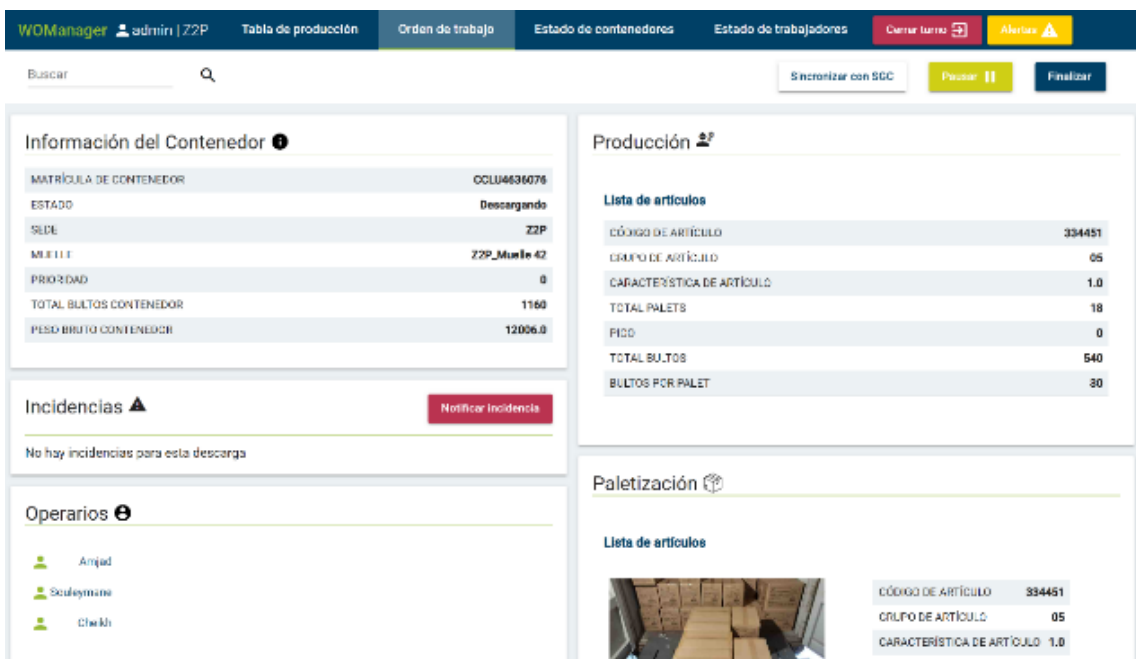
WOManager admin | Z2P Tabla de producción Orden de trabajo Estado de contenedores Estado de trabajadores Cerrar turno Alertas

Buscar

Sincronizar con SGC Pausar Finalizar

Información del Contenedor

| | |
|---|---|
| MATRÍCULA DE CONTENEDOR | CCLU4636076 |
| ESTADO | Descargando |
| SEDE | Z2P |
| MUELLE | Z2P_Muelle 42 |
| PRIORIDAD | 0 |
| TOTAL BULTOS CONTENEDOR | 1160 |
| PESO BRUTO CONTENEDOR | 12006.0 |

Incidencias

Notificar incidencia

No hay incidencias para esta descarga

Operarios

Amjad

Souleymane

Cheikh

Producción

Lista de artículos

| | |
|---|---|
| CÓDIGO DE ARTÍCULO | 334451 |
| GRUPO DE ARTÍCULO | 05 |
| CARACTERÍSTICA DE ARTÍCULO | 1.0 |
| TOTAL PALETS | 18 |
| PICO | 0 |
| TOTAL BULTOS | 540 |
| BULTOS POR PALET | 30 |

Paletización

Lista de artículos

| | |
|---|---|
| CÓDIGO DE ARTÍCULO | 334451 |
| GRUPO DE ARTÍCULO | 05 |
| CARACTERÍSTICA DE ARTÍCULO | 1.0 |